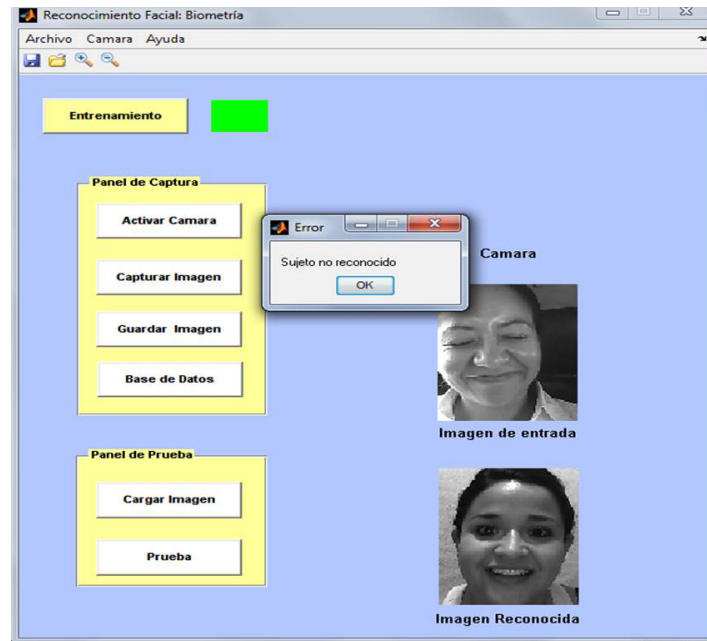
Reconocimiento Facial: Biometría

Archivo Camara Ayuda

Entrenamiento

Panel de Captura

Activar Camara

Capturar Imagen

Guardar Imagen

Base de Datos

Error

Sujeto no reconocido

OK

Camara

Imagen de entrada

Panel de Prueba

Cargar Imagen

Prueba

Imagen Reconocida